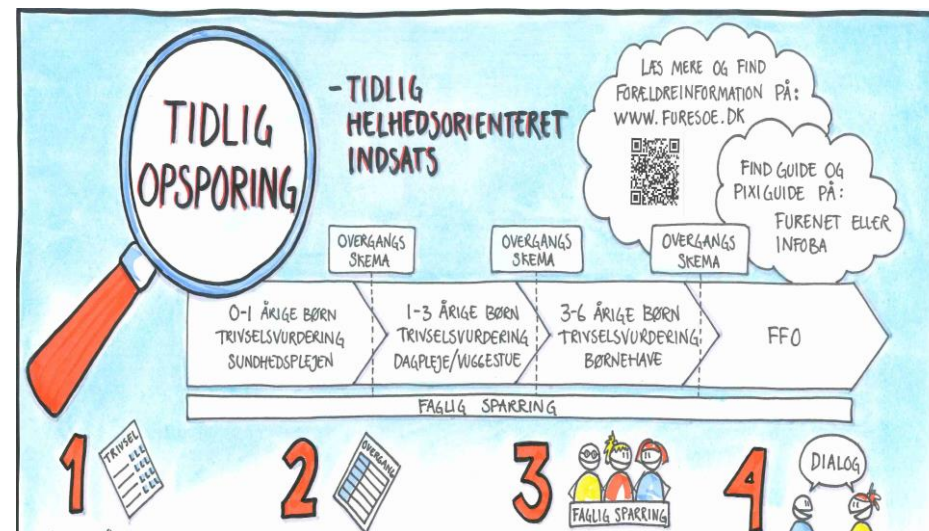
TIDLIG OPSPORING

- TIDLIG HELHEDSORIENTERET INDSATS

LÆS MERE OG FIND FORÆLDREINFORMATION PÅ: WWW.FURESOE.DK

FIND GUIDE OG PIXIGUIDE PÅ: FURENET ELLER INFOBA

OVERGANGS SKEMA

OVERGANGS SKEMA

OVERGANGS SKEMA

0-1 ÅRIGE BØRN TRIVSELSVURDERING SUNDHEDSPLEJEN

1-3 ÅRIGE BØRN TRIVSELSVURDERING DAGPLEJE/VUGGESTUE

3-6 ÅRIGE BØRN TRIVSELSVURDERING BØRNEHAVE

FFO

FAGLIG SPARRING

1

TRIVSEL

2

OVERGANG

3

FAGLIG SPARRING

4

DIALOG